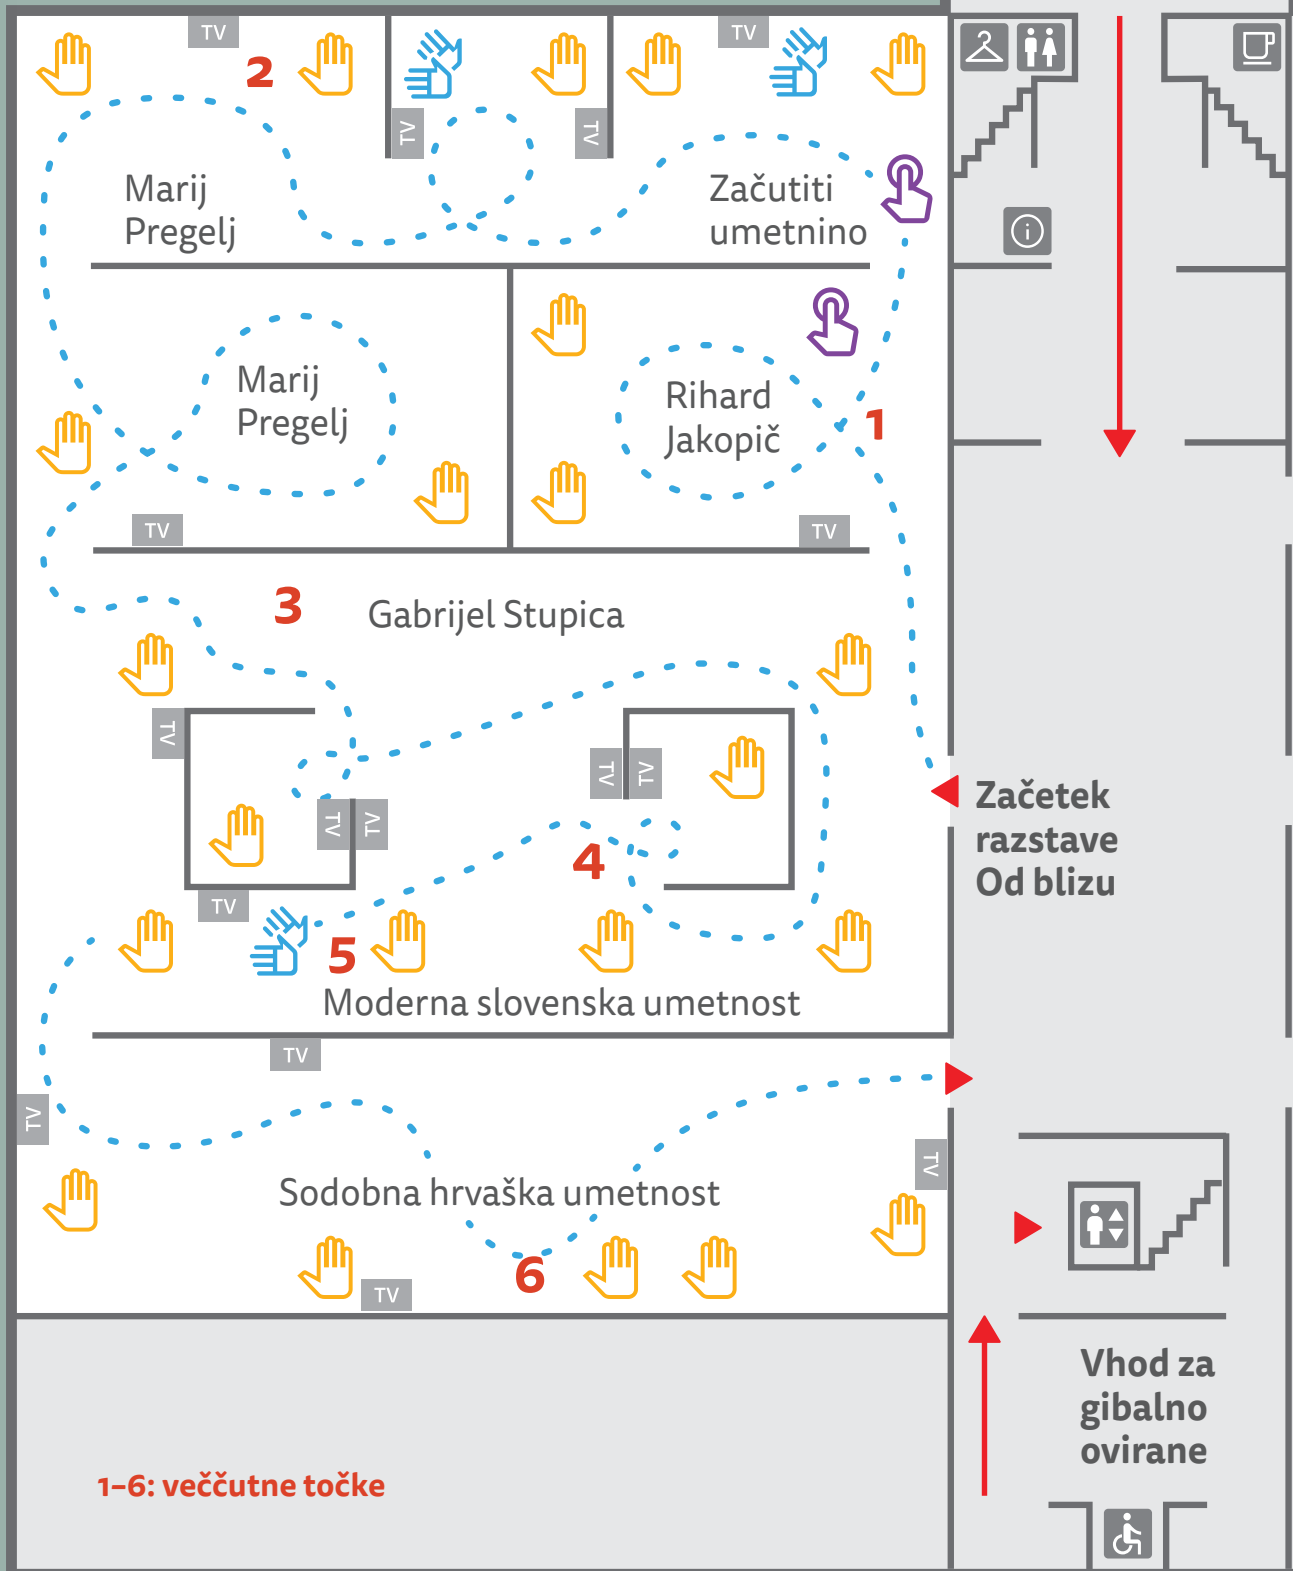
TV
2
TV
TV
TV
TV
Marij Pregelj
Začutiti umetnino
Marij Pregelj
Rihard Jakopič
1
TV
TV
3
Gabrijel Stupica
TV
TV
TV
TV
TV
4
TV
5
Moderna slovenska umetnost
Začetek razstave Od blizu
TV
TV
TV
Sodobna hrvaška umetnost
6
TV
Vhod za gibalno ovirane
1–6: veččutne točke